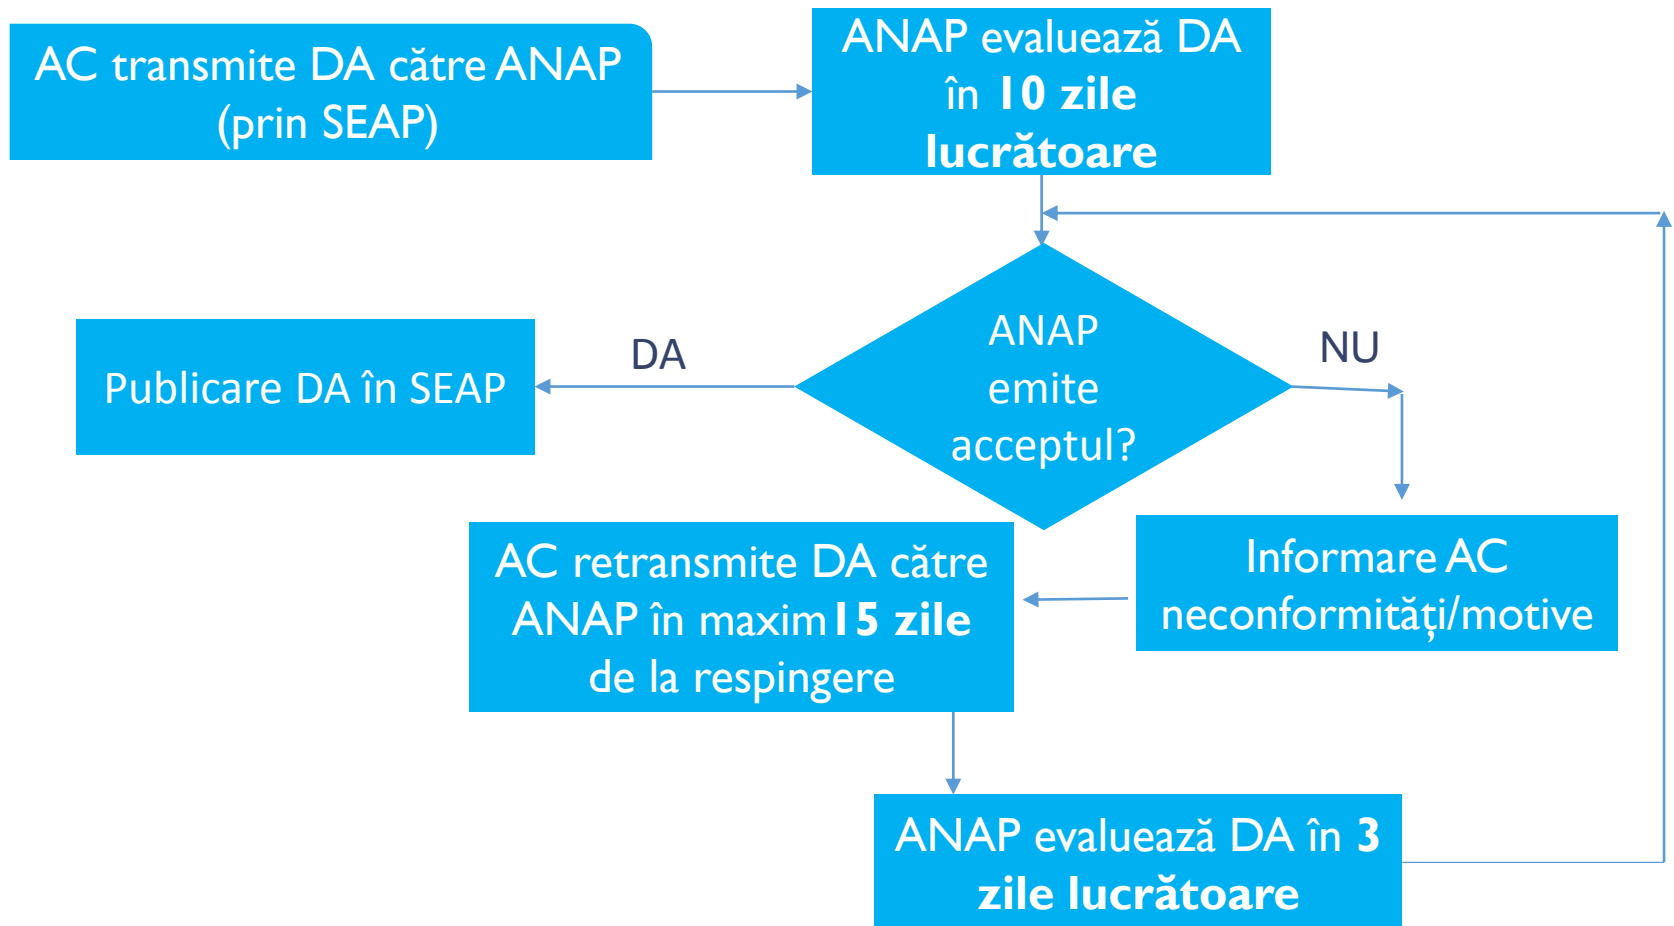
AC transmite DA către ANAP (prin SEAP)

ANAP evaluează DA în **10 zile lucrătoare**

ANAP emite acceptul?

DA

Publicare DA în SEAP

NU

Informare AC neconformități/motive

AC retransmite DA către ANAP în maxim **15 zile** de la respingere

ANAP evaluează DA în **3 zile lucrătoare**